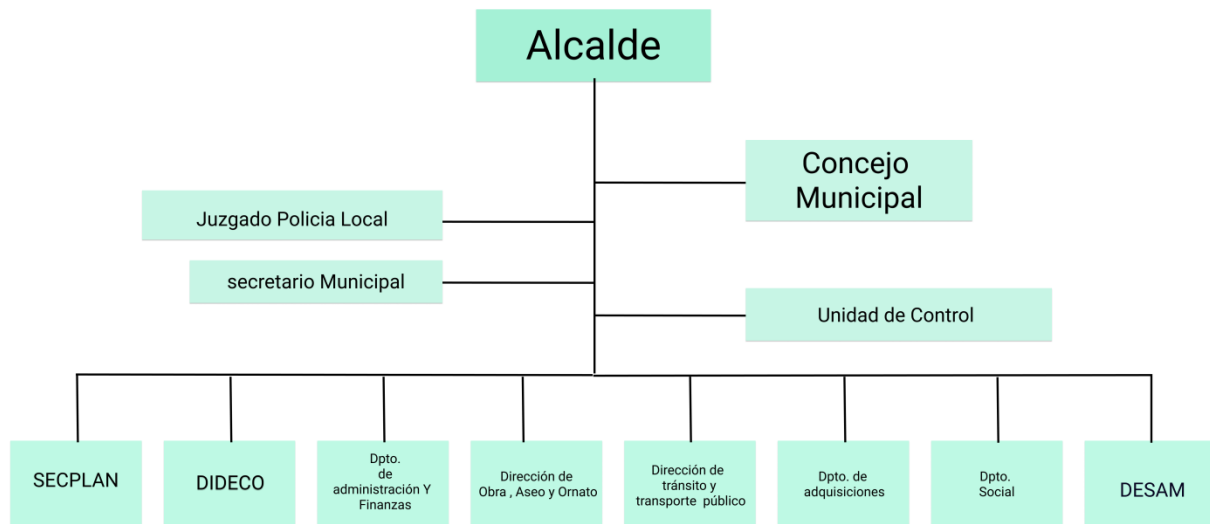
Alcalde

Concejo Municipal

Juzgado Policia Local

secretario Municipal

Unidad de Control

SECPLAN

DIDECO

Dpto. de administración Y Finanzas

Dirección de Obra , Aseo y Ornato

Dirección de tránsito y transporte público

Dpto. de adquisiciones

Dpto. Social

DESAM